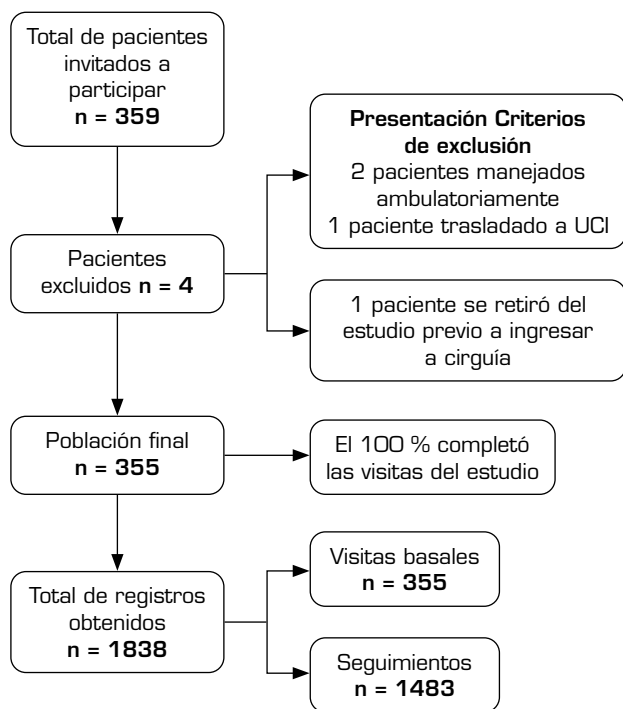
Total de pacientes invitados a participar
**n = 359**

Presentación Criterios de exclusión
2 pacientes manejados ambulatoriamente
1 paciente trasladado a UCI

Pacientes excluidos **n = 4**

1 paciente se retiró del estudio previo a ingresar a cirguía

Población final
**n = 355**

El 100 % completó las visitas del estudio

Visitas basales
**n = 355**

Total de registros obtenidos
**n = 1838**

Seguimientos
**n = 1483**